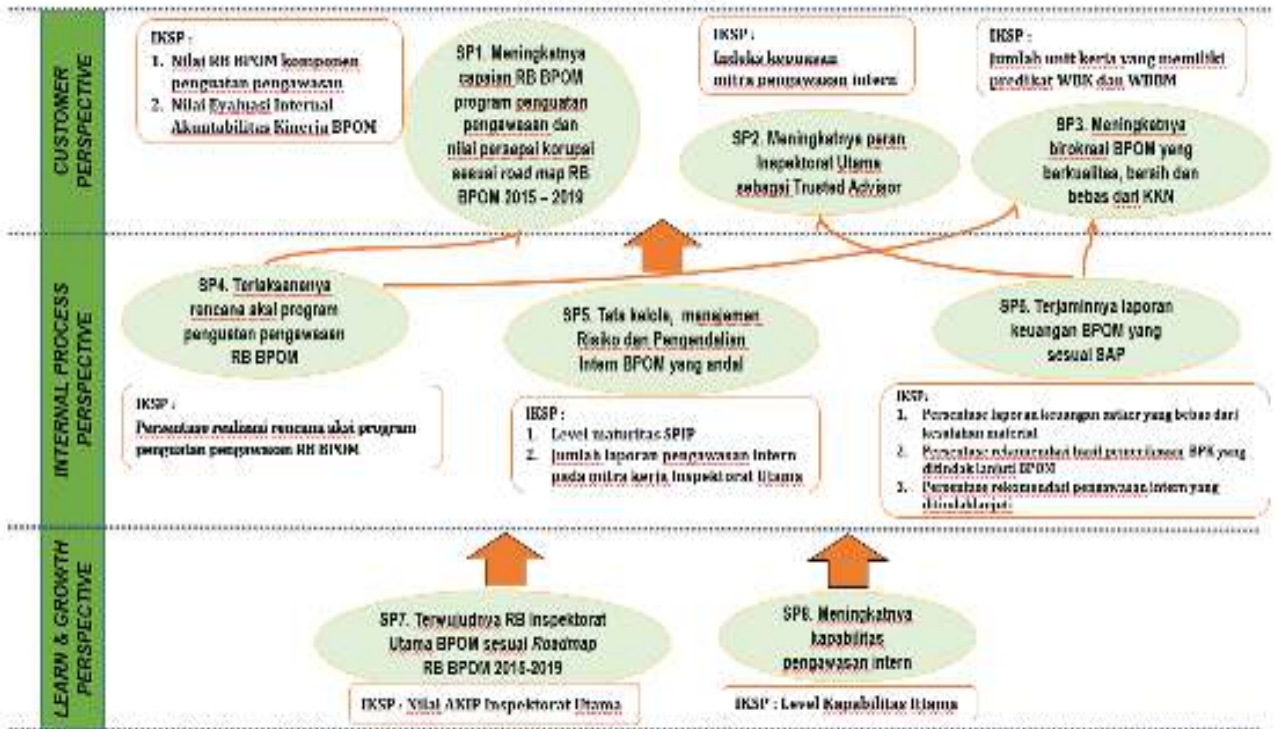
CUSTOMER PERSPECTIVE

IKSP :
1. Nilai RB BPOM komponen penguatan pengawasan
2. Nilai Evaluasi Internal Akuntabilitas Kinerja BPOM

SP1. Meningkatnya capaian RB BPOM program penguatan pengawasan dan nilai persepsi korupsi sesuai road map RB BPOM 2015 – 2019

IKSP :
Indeks kepuasan mitra pengawasan intern

SP2. Meningkatnya peran Inspektorat Utama sebagai Trusted Advisor

IKSP :
Jumlah unit kerja yang memiliki predikat WBK dan WBBM

SP3. Meningkatnya birokrasi BPOM yang berkualitas, bersih dan bebas dari KKN

INTERNAL PROCESS PERSPECTIVE

SP4. Terlaksananya rencana aksi program penguatan pengawasan RB BPOM

SP5. Tata kelola, manajemen Risiko dan Pengendalian Intern BPOM yang andal

SP6. Terjaminnya laporan keuangan BPOM yang sesuai SAP

IKSP :
Persentase realisasi rencana aksi program penguatan pengawasan RB BPOM

IKSP :
1. Level maturitas SPIP
2. Jumlah laporan pengawasan intern pada mitra kerja Inspektorat Utama

IKSP :
1. Persentase laporan keuangan satker yang bebas dari kesalahan material
2. Persentase rekomendasi hasil pemeriksaan BPK yang ditindaklanjuti BPOM
3. Persentase rekomendasi pengawasan intern yang ditindaklanjuti

LEARN & GROWTH PERSPECTIVE

SP7. Terwujudnya RB Inspektorat Utama BPOM sesuai Roadmap RB BPOM 2015-2019

SP8. Meningkatnya kapabilitas pengawasan intern

IKSP : Nilai AKIP Inspektorat Utama

IKSP : Level Kapabilitas Utama